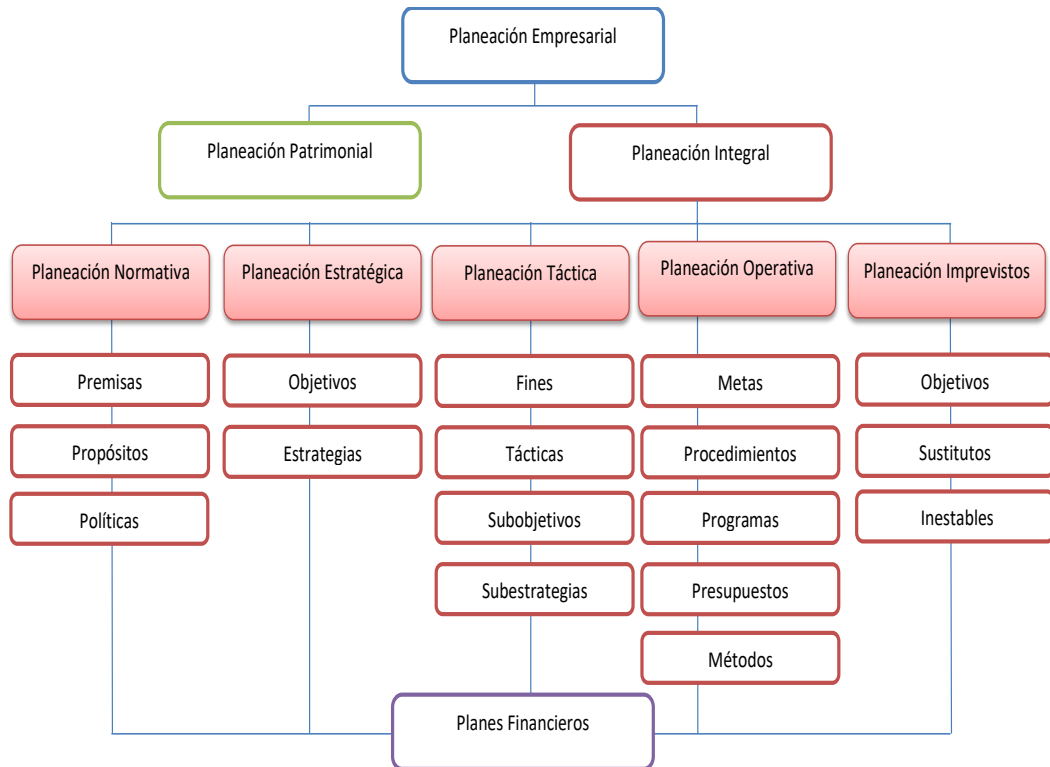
Planeación Empresarial

Planeación Patrimonial

Planeación Integral

Planeación Normativa

Premisas

Propósitos

Políticas

Planeación Estratégica

Objetivos

Estrategias

Planeación Táctica

Fines

Tácticas

Subobjetivos

Subestrategias

Planeación Operativa

Metas

Procedimientos

Programas

Presupuestos

Métodos

Planeación Imprevistos

Objetivos

Sustitutos

Inestables

Planes Financieros